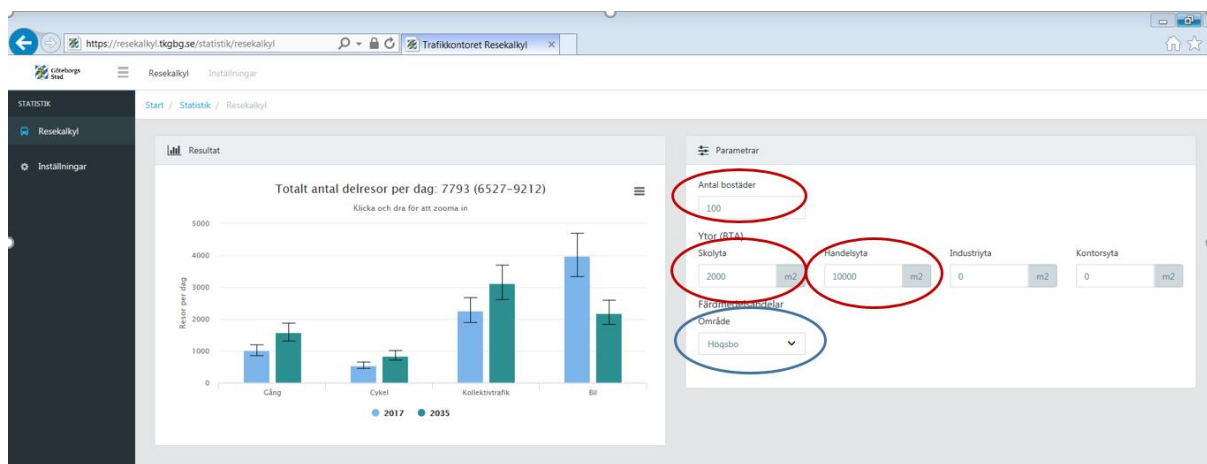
https://resekalkyl.tkgbg.se/statistik/resekalkyl
Trafikkontoret Resekalkyl

Göteborgs Stad

Resekalkyl Inställningar

STATISTIK
Resekalkyl
Inställningar

Start / Statistik / Resekalkyl

Resultat

Totalt antal delresor per dag: 7793 (6527–9212)
Klicka och dra för att zooma in

5000
4000
3000
2000
1000
0
Resor per dag

Gång
Cykel
Kollektivtrafik
Bil

2017 2035

Parametrar

Antal bostäder
100

Ytor (BTA)
Skolyta
2000 m2
Handelsyta
10000 m2
Industriyta
0 m2
Kontorsyta
0 m2

Färdmedelsfördelar
Område
Högsbo